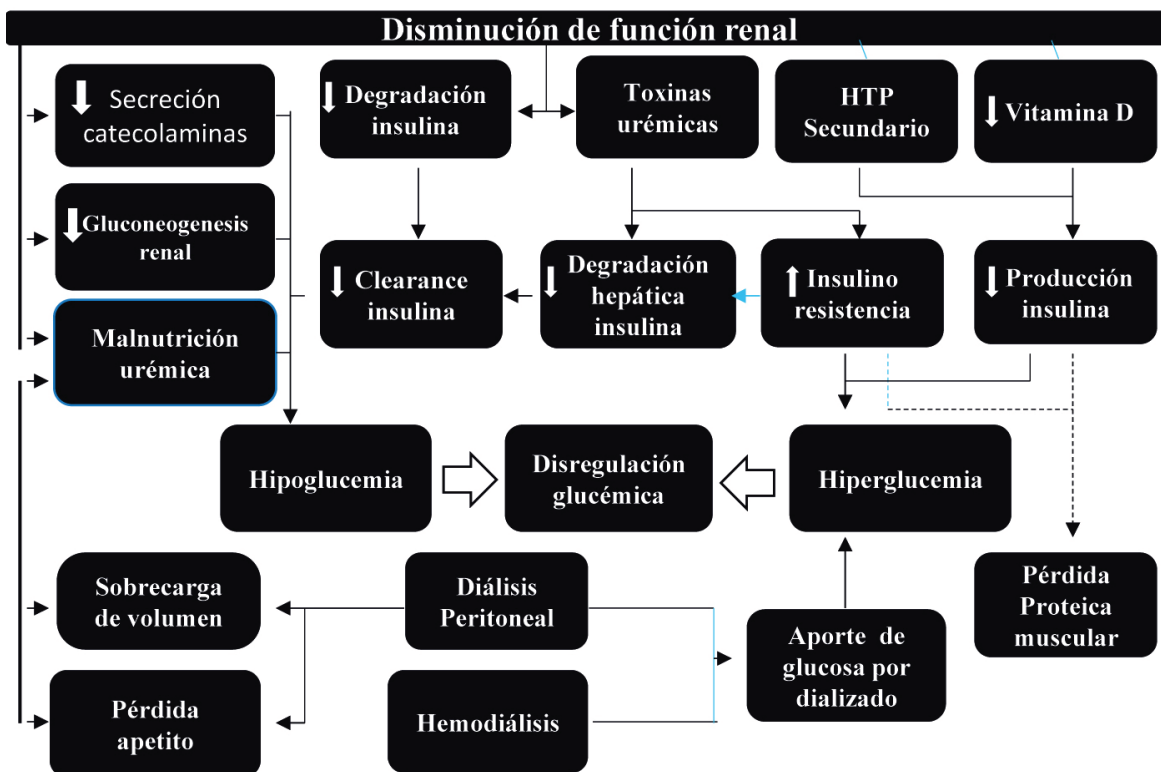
Disminución de función renal

Secreción catecolaminas

Gluconeogenesis renal

Malnutrición urémica

Degradación insulina

Toxinas urémicas

HTP Secundario

Vitamina D

Clearance insulina

Degradación hepática insulina

Insulino resistencia

Producción insulina

Hipoglucemia

Disregulación glucémica

Hiperglucemia

Sobrecarga de volumen

Pérdida apetito

Diálisis Peritoneal

Hemodiálisis

Aporte de glucosa por dializado

Pérdida Proteica muscular